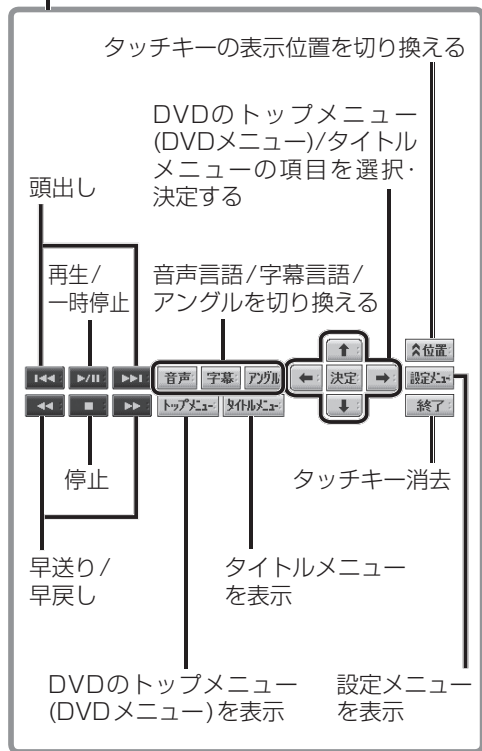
タッチキーの表示位置を切り換える

DVDのトップメニュー(DVDメニュー)/タイトルメニューの項目を選択·決定する

頭出し

再生/一時停止

音声言語/字幕言語/アングルを切り換える

音声 字幕 アングル

決定

位置

設定メニュー

終了

トップメニュー タイトルメニュー

停止

タッチキー消去

早送り/早戻し

タイトルメニューを表示

DVDのトップメニュー(DVDメニュー)を表示

設定メニューを表示